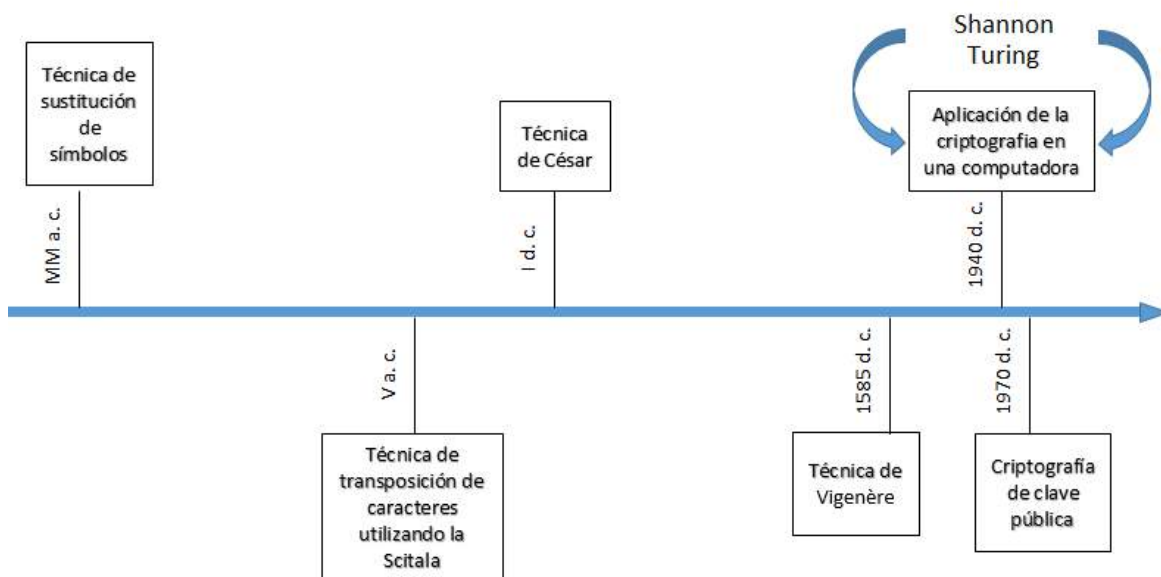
Técnica de sustitución de símbolos

MM a. c.

V a. c.

Técnica de transposición de caracteres utilizando la Scitala

Técnica de César

I d. c.

1585 d. c.

Técnica de Vigenère

Shannon
Turing

Aplicación de la criptografia en una computadora

1940 d. c.

1970 d. c.

Criptografía de clave pública